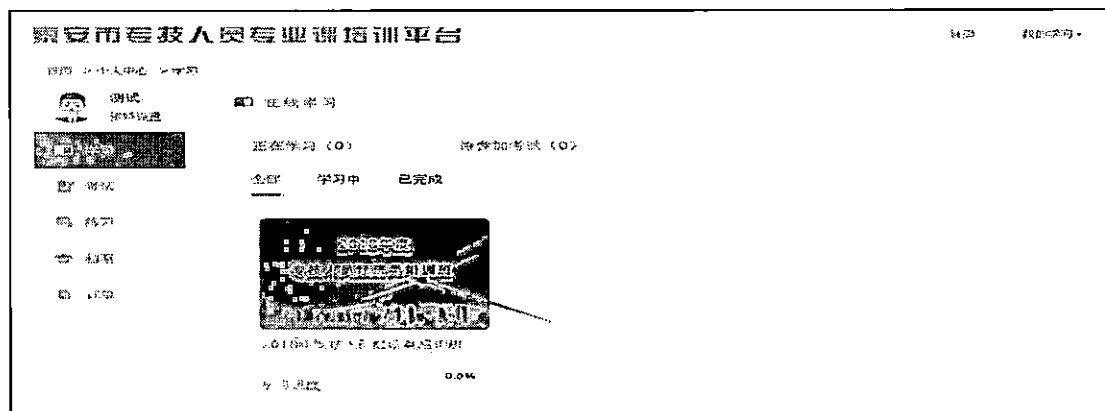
泰安市专技人员专业课培训平台

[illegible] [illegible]

首页 > 个人中心 > 在线学习

测试
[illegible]

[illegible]

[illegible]

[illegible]

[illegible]

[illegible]

在线学习

正在学习（0） 待参加考试（0）

全部 学习中 已完成

2018年度
专技人员专业课培训班

2018年度专技人员专业课培训班

学习进度 0.0%